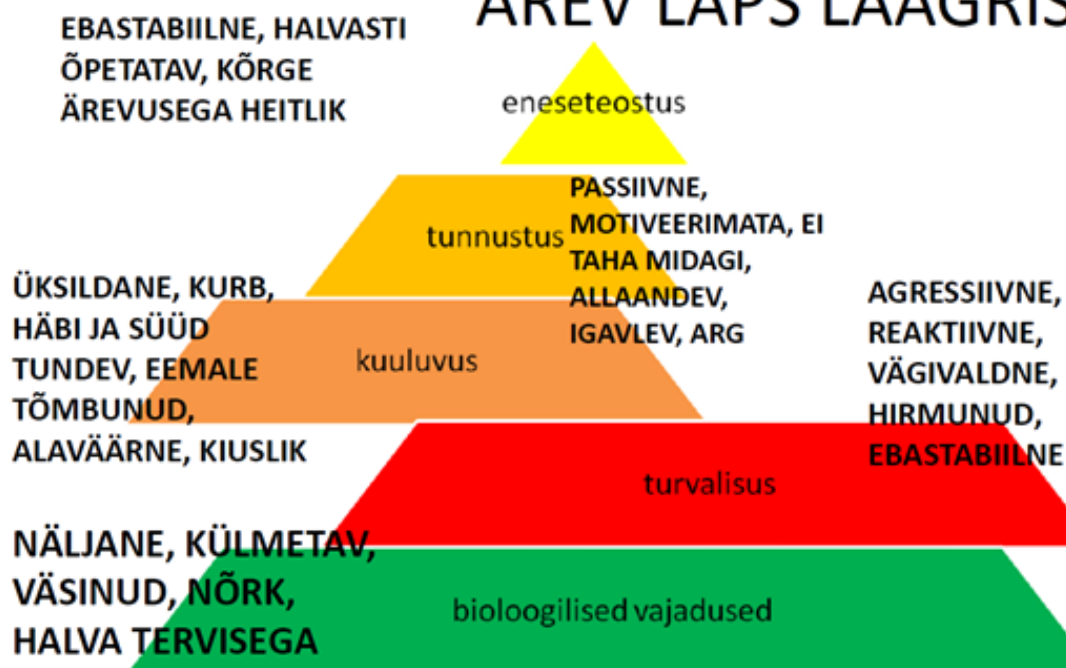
ÄREV LAPS LAAGRIS

EBASTABIILNE, HALVASTI ÕPETATAV, KÕRGE ÄREVUSEGA HEITLIK

eneseteostus

tunnustus

PASSIIVNE, MOTIVEERIMATA, EI TAHA MIDAGI, ALLAANDEV, IGAVLEV, ARG

ÜKSILDANE, KURB, HÄBI JA SÜÜD TUNDEV, EEMALE TÕMBUNUD, ALAVÄÄRNE, KIUSLIK

kuuluvus

AGRESSIIVNE, REAKTIIVNE, VÄGIVALDNE, HIRMUNUD, EBASTABIILNE

turvalisus

NÄLJANE, KÜLMETAV, VÄSINUD, NÕRK, HALVA TERVISEGA

bioloogilised vajadused